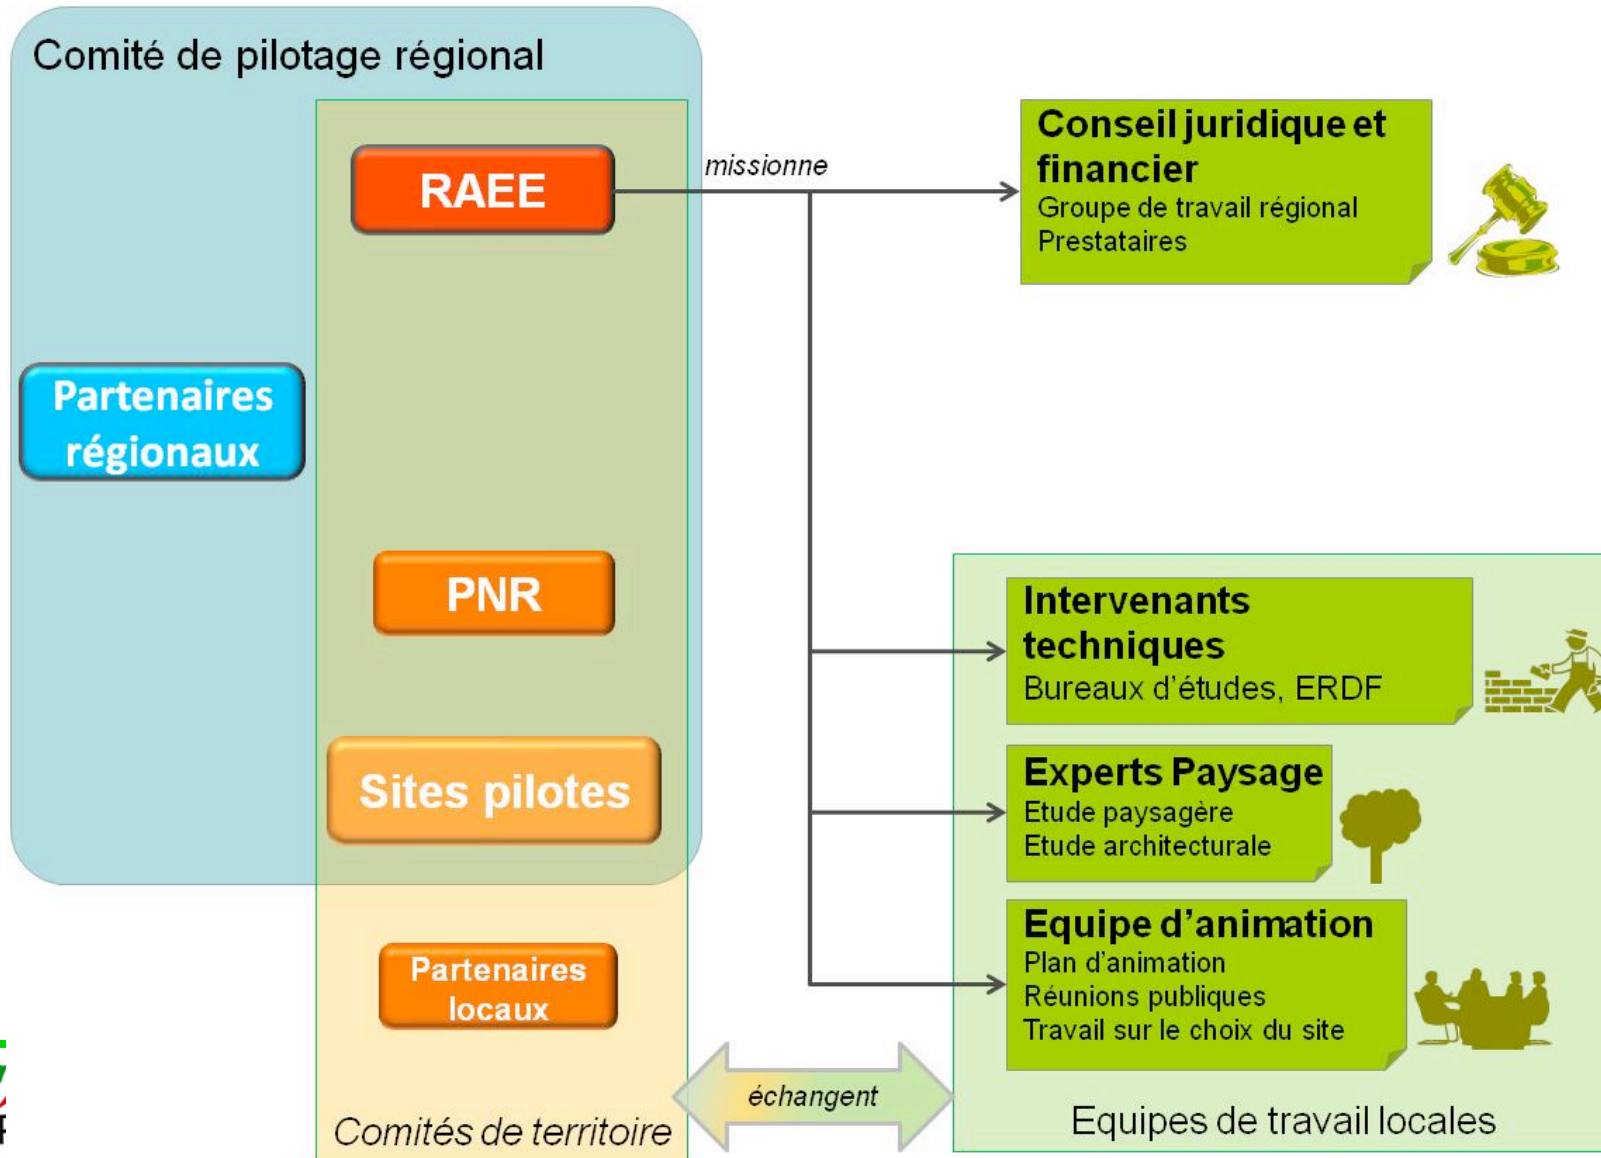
Comité de pilotage régional

RAEE

missionne

Conseil juridique et financier
Groupe de travail régional
Prestataires

Partenaires régionaux

PNR

Sites pilotes

Partenaires locaux

Comités de territoire

Intervenants techniques
Bureaux d'études, ERDF

Experts Paysage
Etude paysagère
Etude architecturale

Equipe d'animation
Plan d'animation
Réunions publiques
Travail sur le choix du site

échangent

Equipes de travail locales